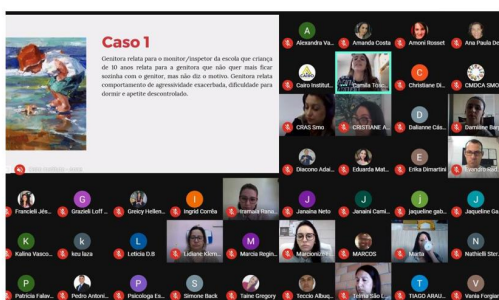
Caso 1

Genitora relata para o monitor/inspetor da escola que criança de 10 anos relata para a genitora que não quer mais ficar sozinha com o genitor, mas não diz o motivo. Genitora relata comportamento de agressividade exacerbada, dificuldade para dormir e apetite descontrolado.

Alexandra Va...
Amanda Costa
Amorii Rosset
Ana Paula De...
Cairo Institut...
Camila Tolo...
Christiane Di...
CMDCA SMO
CRAS Smo
CRISTIANE A...
Dailanne Cás...
Damiane Ba...
Diacono Adai...
Eduarda Mat...
Erika Dimartini
Evandro sed...
Francielli Jés...
Grazieli Loff ...
Greicy Hellen...
Ingrid Corrêa
Ivanaia Rana...
Janaina Neto
Jonaini Cami...
jaqueline gab...
Jaqueline Ga...
Kalina Vasco...
keu laza
Leticia D.B
Liliane Klein...
Marcia Regin...
Marciomar...
MARCOS
Marta
Nathielli Ster...
Patricia Falav...
Pedro Antoni...
Psicologa Es...
Simone Back
Taine Gregory
Teccio Albuq...
Tereza São L...
TIAGO ARAU...
Vania Forgia...